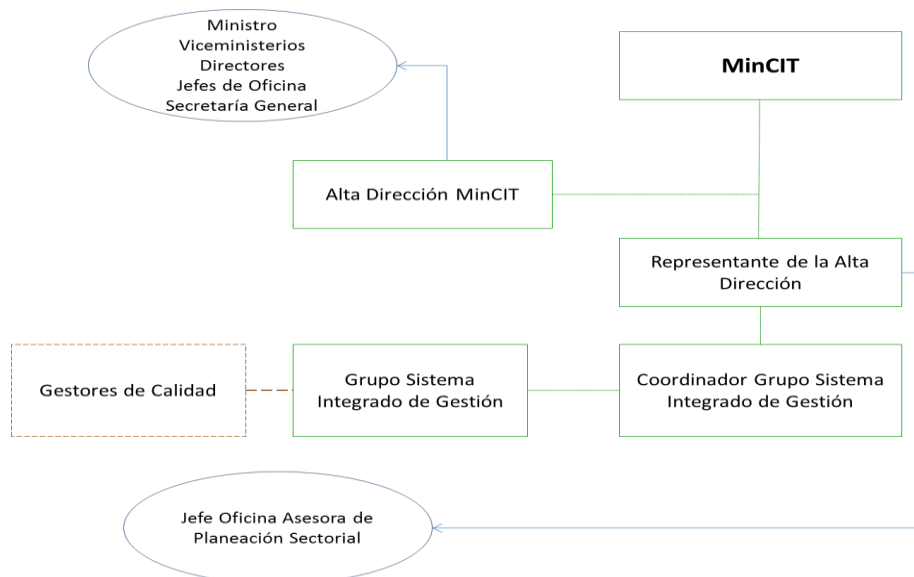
Ministro
Viceministerios
Directores
Jefes de Oficina
Secretaría General

MinCIT

Alta Dirección MinCIT

Representante de la Alta Dirección

Gestores de Calidad

Grupo Sistema Integrado de Gestión

Coordinador Grupo Sistema Integrado de Gestión

Jefe Oficina Asesora de Planeación Sectorial